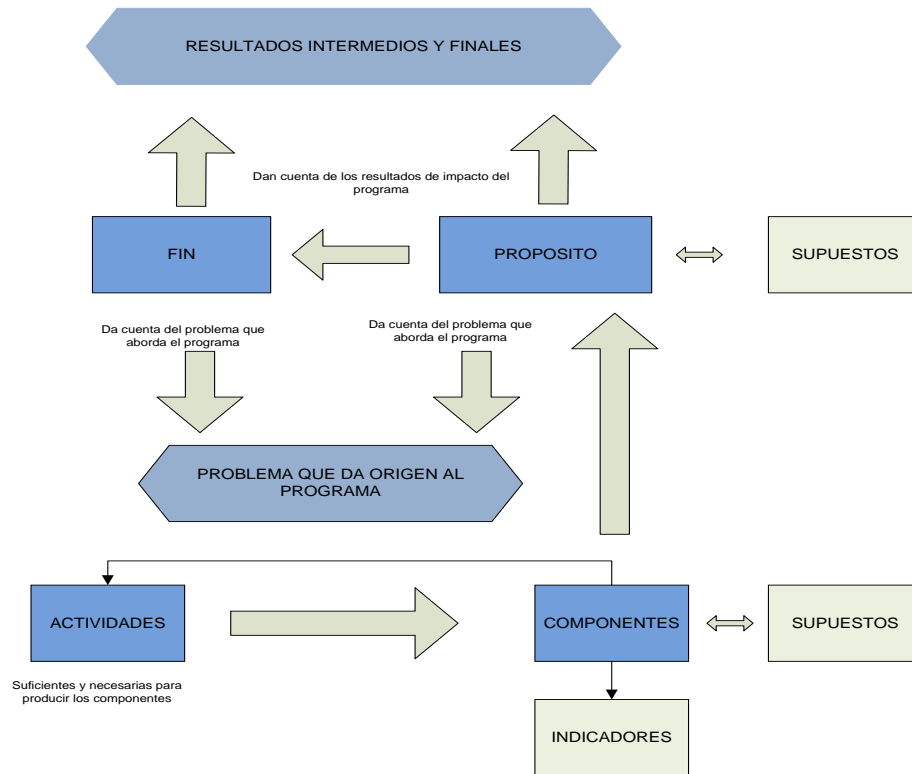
RESULTADOS INTERMEDIOS Y FINALES

Dan cuenta de los resultados de impacto del programa

FIN

PROPOSITO

SUPUESTOS

Da cuenta del problema que aborda el programa

Da cuenta del problema que aborda el programa

PROBLEMA QUE DA ORIGEN AL PROGRAMA

ACTIVIDADES

COMPONENTES

SUPUESTOS

Suficientes y necesarias para producir los componentes

INDICADORES